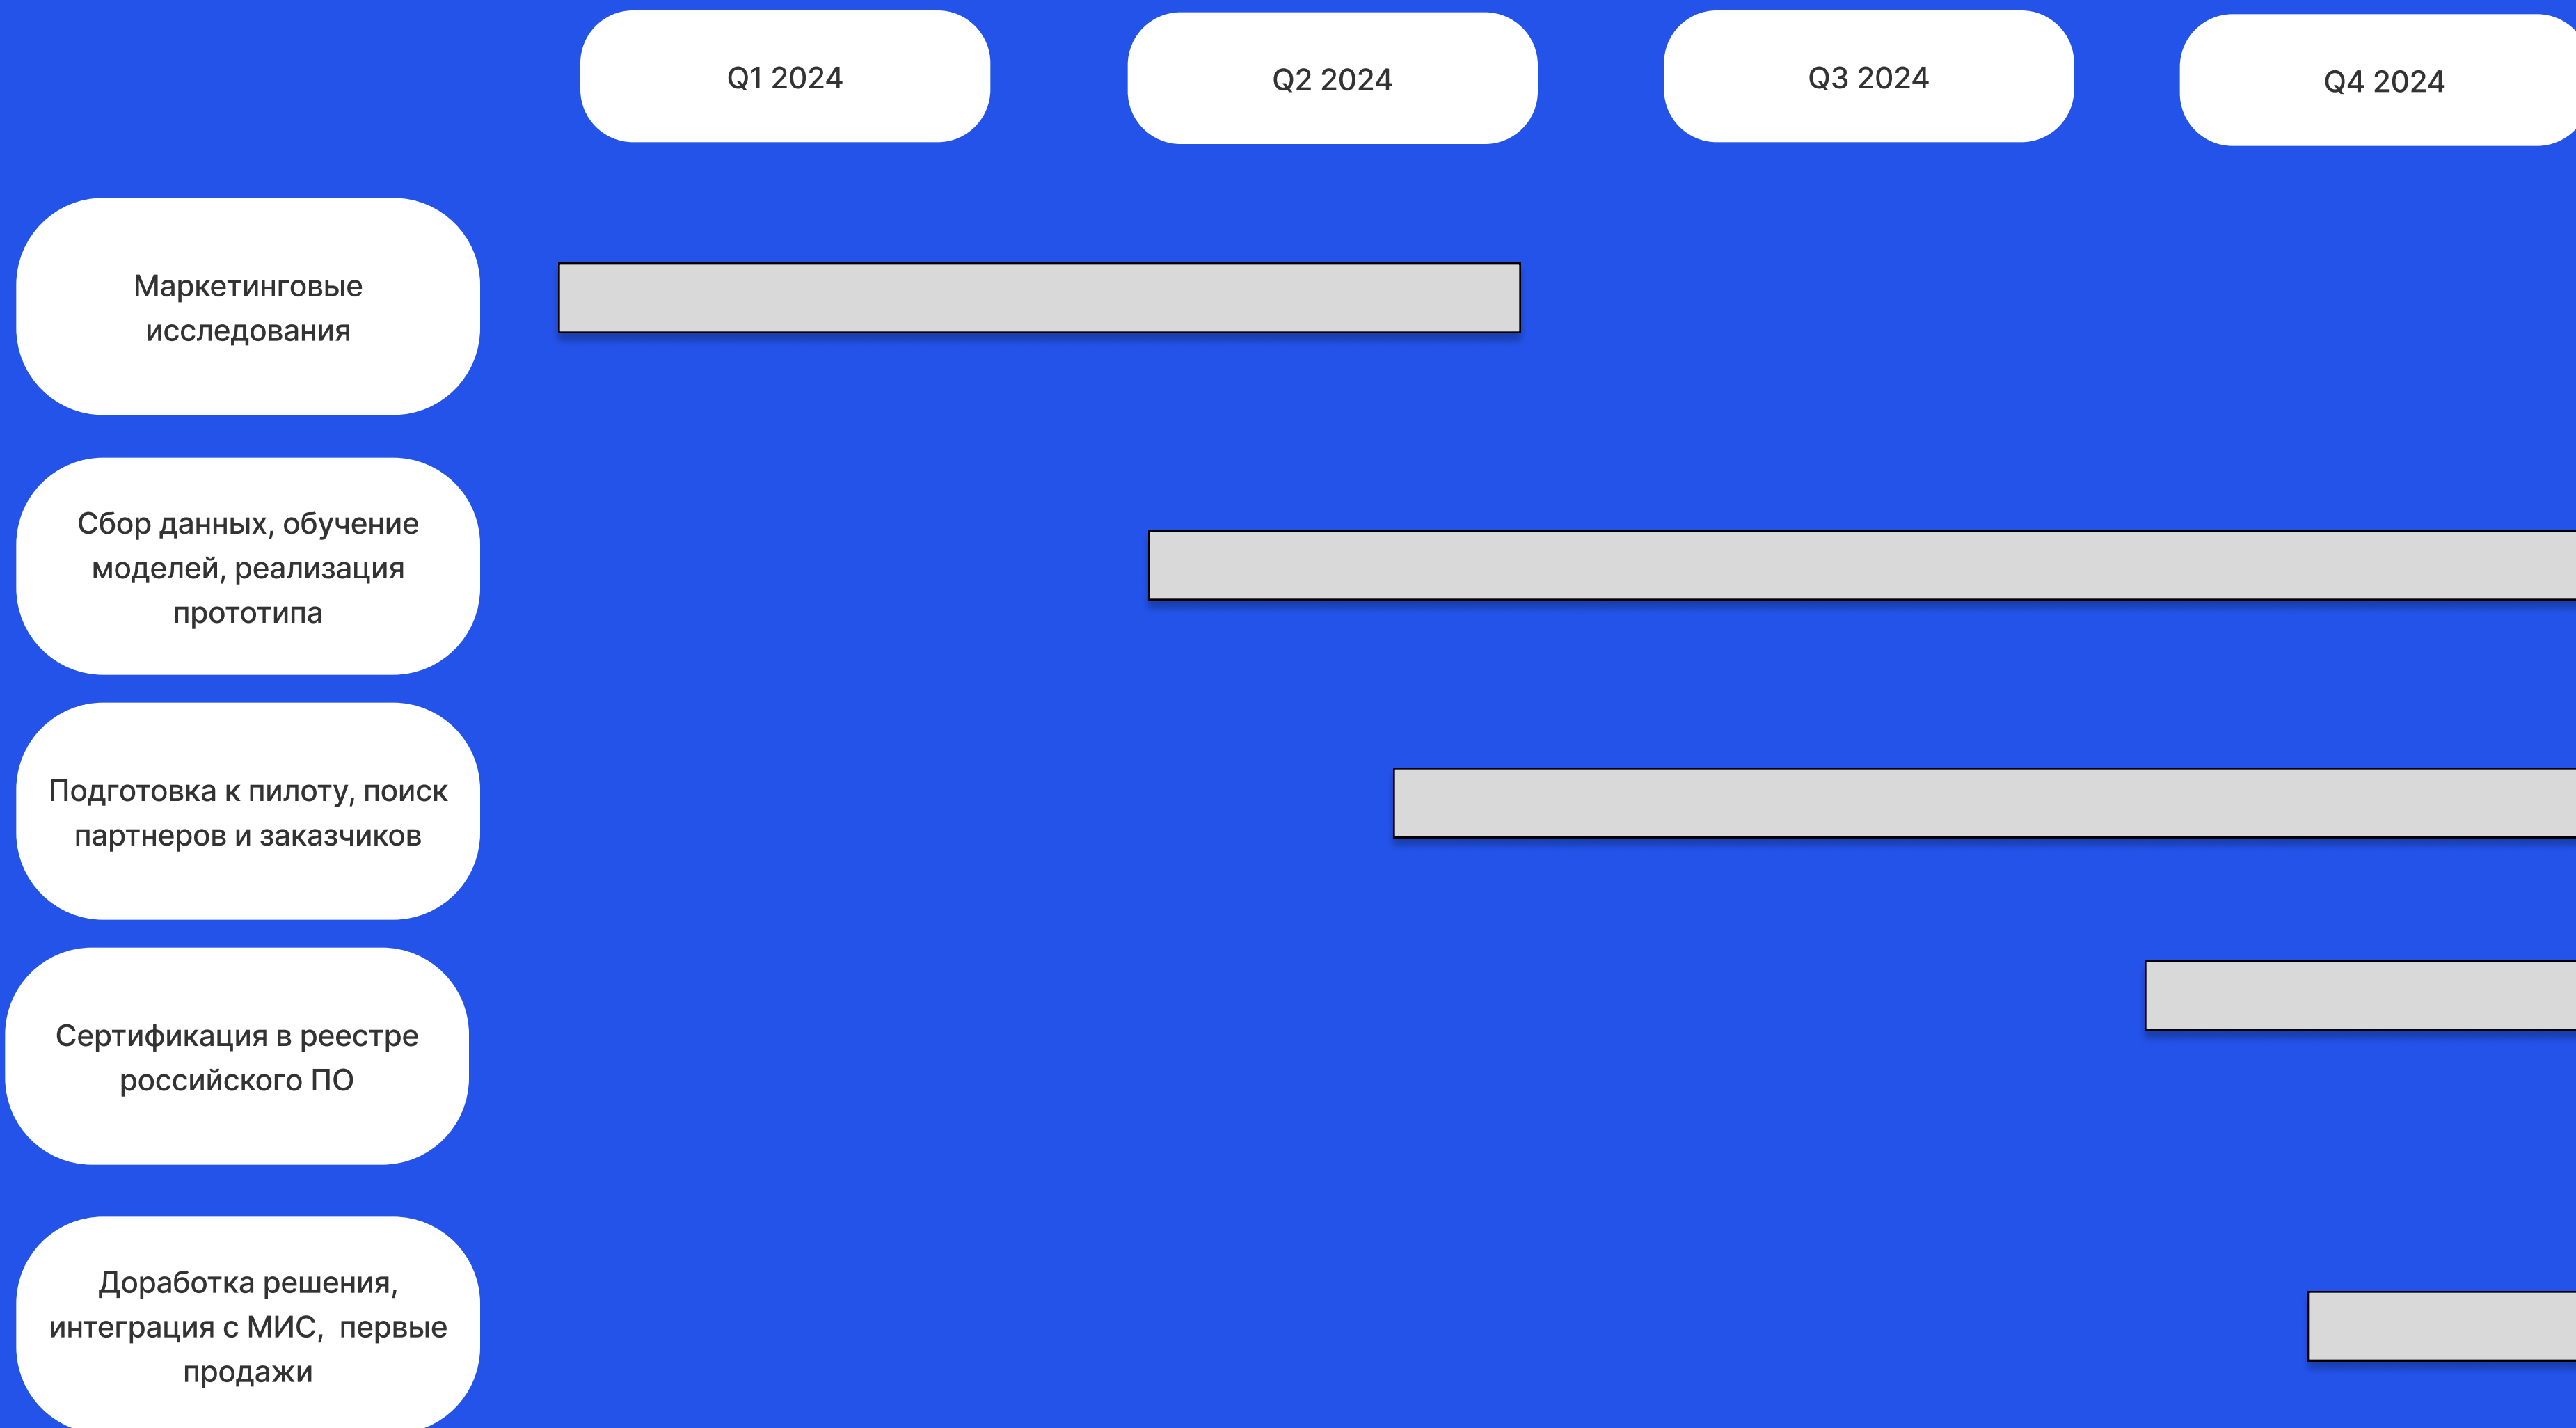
Q1 2024

Q2 2024

Q3 2024

Q4 2024

Маркетинговые исследования

Сбор данных, обучение моделей, реализация прототипа

Подготовка к пилоту, поиск партнеров и заказчиков

Сертификация в реестре российского ПО

Доработка решения, интеграция с МИС, первые продажи